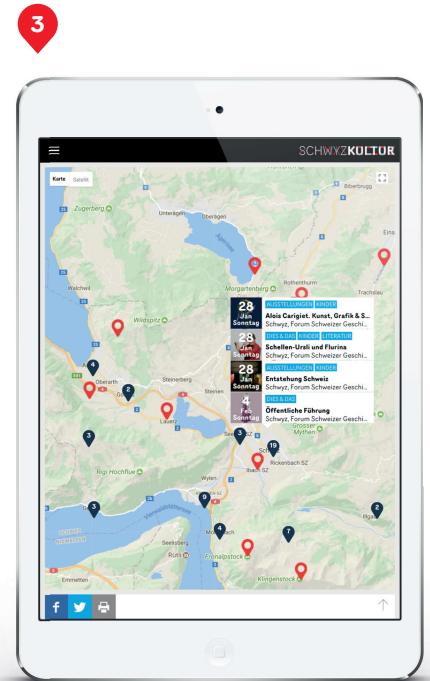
3

SCHWYZKULTUR

Karte Satellit

Zugerberg
Unterägeri
Oberägeri
Biberbrugg
Ägerisee
Rothenthurm
Einsiedeln
Walchwil
Wildspitz
Trachslau
Morgartenberg
Oberarth
Steinerberg
Lauerz
Rigi Hochflue
Rickenbach SZ
Ibach SZ
Mythen
Seelisberg
Fronalpstock
Klingenstock
Emmetten

28 Jan Sonntag
AUSSTELLUNGEN KINDER
Alois Carigiet. Kunst, Grafik & S...
Schwyz, Forum Schweizer Geschi...

28 Jan Sonntag
DIES & DAS KINDER LITERATUR
Schellen-Ursli und Flurina
Schwyz, Forum Schweizer Geschi...

28 Jan Sonntag
AUSSTELLUNGEN KINDER
Entstehung Schweiz
Schwyz, Forum Schweizer Geschi...

4 Feb Sonntag
DIES & DAS
Öffentliche Führung
Schwyz, Forum Schweizer Geschi...

4
2
3
3
3
19
9
4
7
2